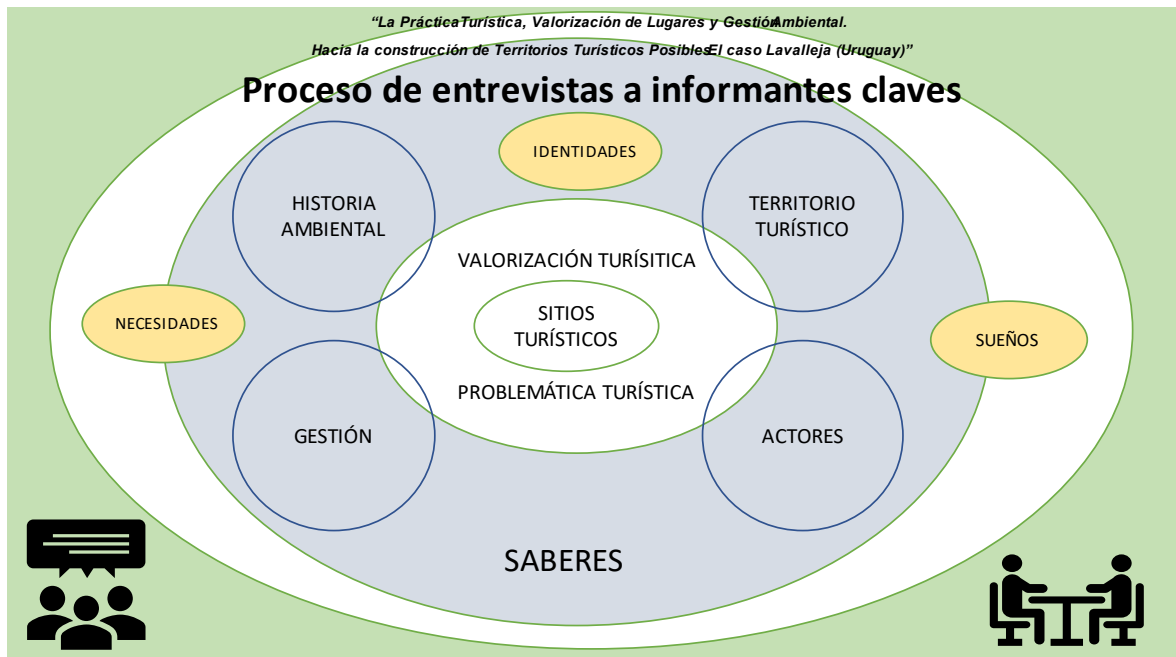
"La PrácticaTurística, Valorización de Lugares y GestiónAmbiental.

Hacia la construcción de Territorios Turísticos PosiblesEl caso Lavalleja (Uruguay)"

Proceso de entrevistas a informantes claves

IDENTIDADES

HISTORIA AMBIENTAL

TERRITORIO TURÍSTICO

VALORIZACIÓN TURÍSITICA

SITIOS TURÍSTICOS

PROBLEMÁTICA TURÍSTICA

NECESIDADES

SUEÑOS

GESTIÓN

ACTORES

SABERES